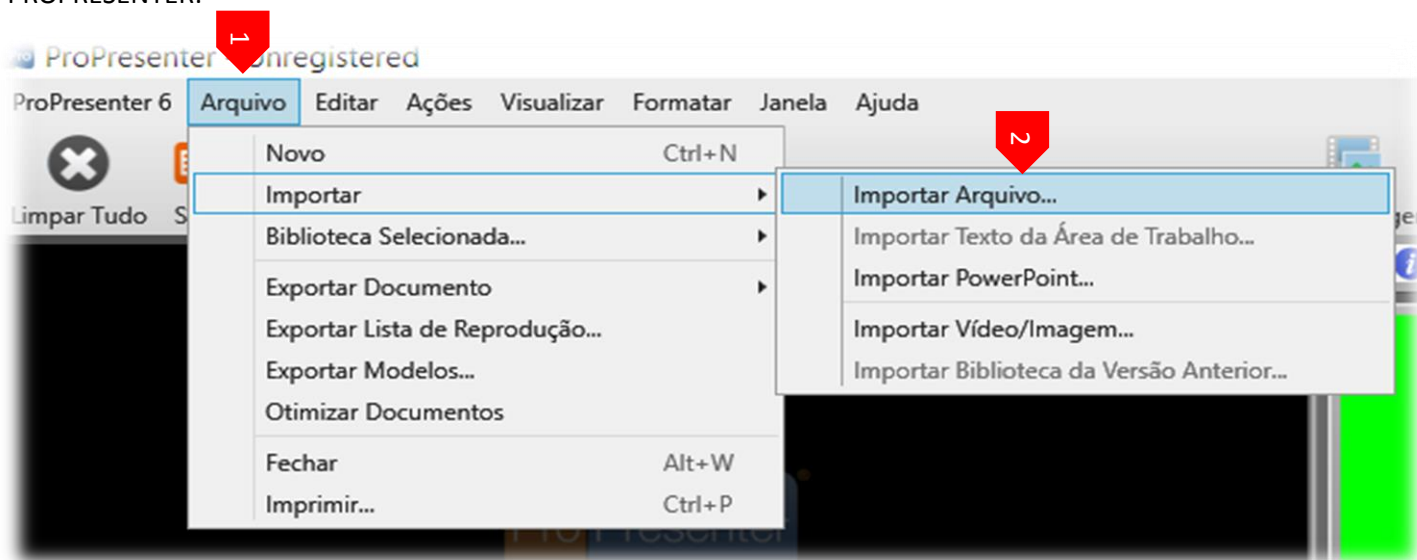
PROPRESENTER:

ProPresenter Unregistered

1

ProPresenter 6 Arquivo Editar Ações Visualizar Formatar Janela Ajuda

Limpar Tudo S

Novo Ctrl+N
Importar
Biblioteca Selecionada...
Exportar Documento
Exportar Lista de Reprodução...
Exportar Modelos...
Otimizar Documentos
Fechar Alt+W
Imprimir... Ctrl+P

2

Importar Arquivo...
Importar Texto da Área de Trabalho...
Importar PowerPoint...
Importar Vídeo/Imagem...
Importar Biblioteca da Versão Anterior...

ProPresenter